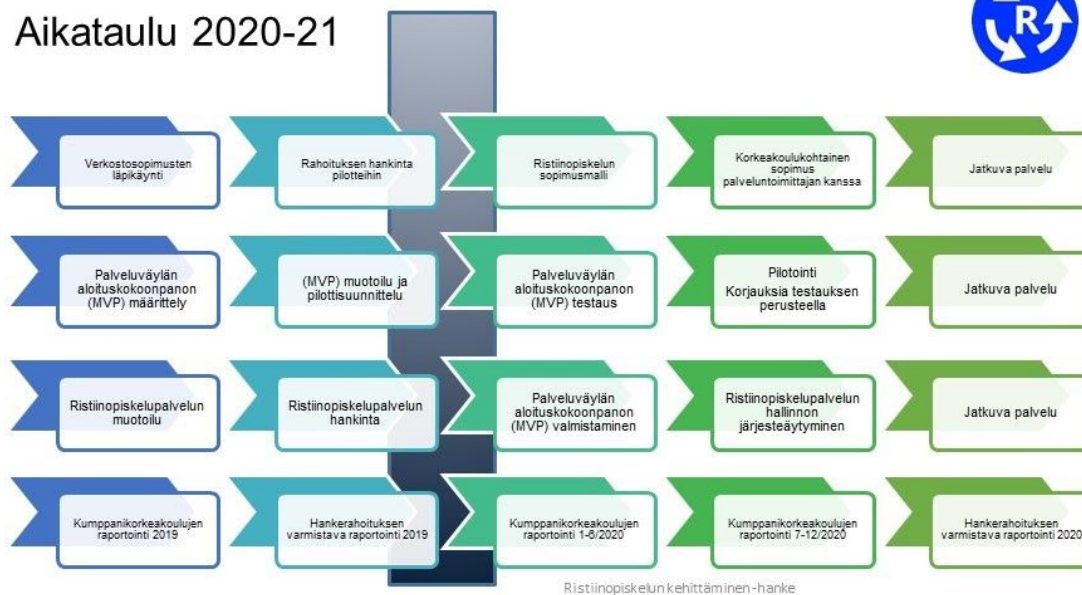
Aikataulu 2020-21

R

Verkostosopimusten läpikäynti

Rahoituksen hankinta pilotteihin

Ristiinopiskelun sopimusmalli

Korkeakoulukohtainen sopimus palveluntoimittajan kanssa

Jatkuva palvelu

Palveluväylän aloituskokoonpanon (MVP) määrittely

(MVP) muotoilu ja pilottisuunnittelu

Palveluväylän aloituskokoonpanon (MVP) testaus

Pilotointi Korjauksia testauksen perusteella

Jatkuva palvelu

Ristiinopiskelupalvelun muotoilu

Ristiinopiskelupalvelun hankinta

Palveluväylän aloituskokoonpanon (MVP) valmistaminen

Ristiinopiskelupalvelun hallinnon järjesteäytyminen

Jatkuva palvelu

Kumppanikorkeakoulujen raportointi 2019

Hankerahoituksen varmistava raportointi 2019

Kumppanikorkeakoulujen raportointi 1-6/2020

Kumppanikorkeakoulujen raportointi 7-12/2020

Hankerahoituksen varmistava raportointi 2020

Ristiinopiskelun kehittäminen-hanke